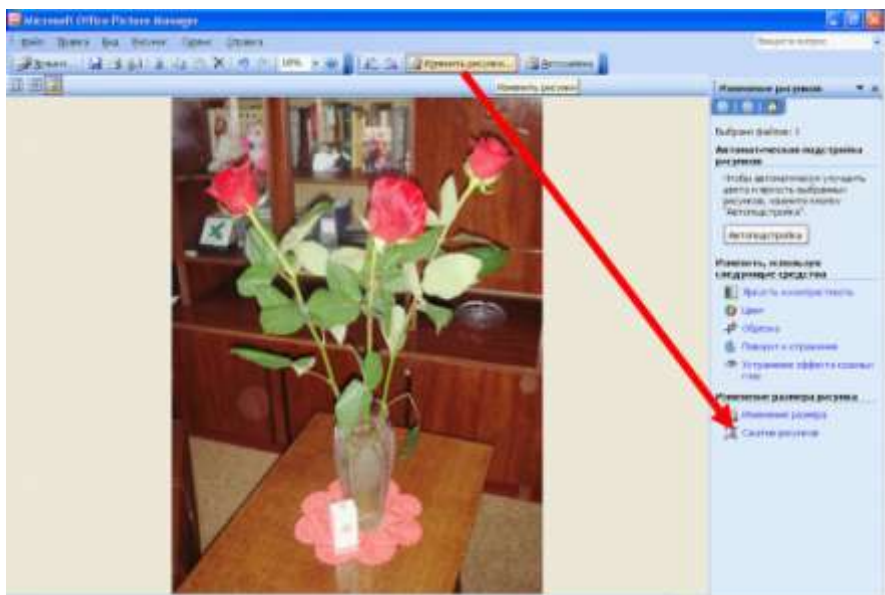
Microsoft Office Picture Manager

Файл Правка Вид Рисунок Сервис Справка

Введите вопрос

Ярлыки 10% Изменить рисунки... Автоизменить

Изменить рисунки

Изменение рисунков

Выбрано файлов: 1

Автоматическая подстройка рисунков

Чтобы автоматически улучшить цвета и яркость выбранных рисунков, нажмите кнопку "Автоподстройка".

Автоподстройка

Изменить, используя следующие средства

Яркость и контрастность

Цвет

Обрезка

Поворот и отражение

Устранение эффекта красных глаз

Изменение размера рисунка

Изменение размера

Сжатие рисунков